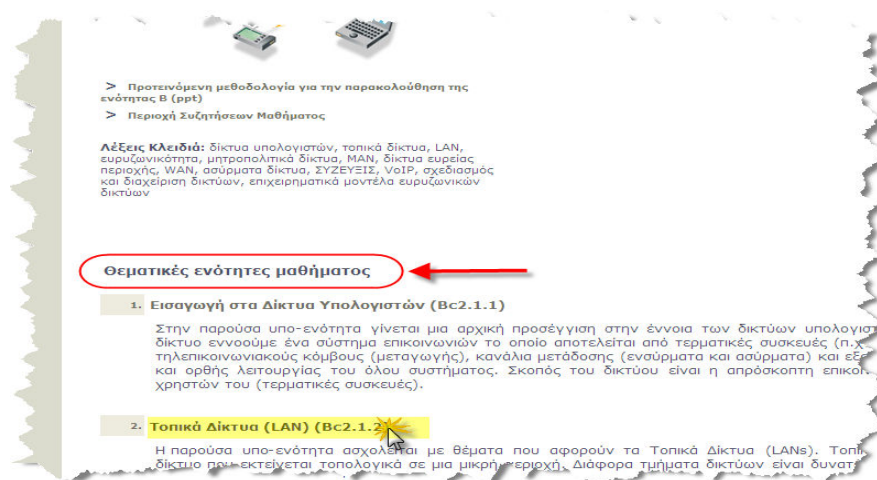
> Προτεινόμενη μεθοδολογία για την παρακολούθηση της ενότητας Β (ppt)

> Περιοχή Συζητήσεων Μαθήματος

Λέξεις Κλειδιά: δίκτυα υπολογιστών, τοπικά δίκτυα, LAN, ευρυζωνικότητα, μητροπολιτικά δίκτυα, MAN, δίκτυα ευρείας περιοχής, WAN, ασύρματα δίκτυα, ΣΥΖΕΥΞΙΣ, VoIP, σχεδιασμός και διαχείριση δικτύων, επιχειρηματικά μοντέλα ευρυζωνικών δικτύων

Θεματικές ενότητες μαθήματος

1. Εισαγωγή στα Δίκτυα Υπολογιστών (Bc2.1.1)

Στην παρούσα υπο-ενότητα γίνεται μια αρχική προσέγγιση στην έννοια των δικτύων υπολογισ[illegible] δίκτυο εννοούμε ένα σύστημα επικοινωνιών το οποίο αποτελείται από τερματικές συσκευές (π.χ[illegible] τηλεπικοινωνιακούς κόμβους (μεταγωγής), κανάλια μετάδοσης (ενσύρματα και ασύρματα) και εξ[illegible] και ορθής λειτουργίας του όλου συστήματος. Σκοπός του δικτύου είναι η απρόσκοπτη επικοι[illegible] χρηστών του (τερματικές συσκευές).

2. Τοπικά Δίκτυα (LAN) (Bc2.1.2)

Η παρούσα υπο-ενότητα ασχολείται με θέματα που αφορούν τα Τοπικά Δίκτυα (LANs). Τοπι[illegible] δίκτυο που εκτείνεται τοπολογικά σε μια μικρή περιοχή. Διάφορα τμήματα δικτύων είναι δυνατ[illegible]